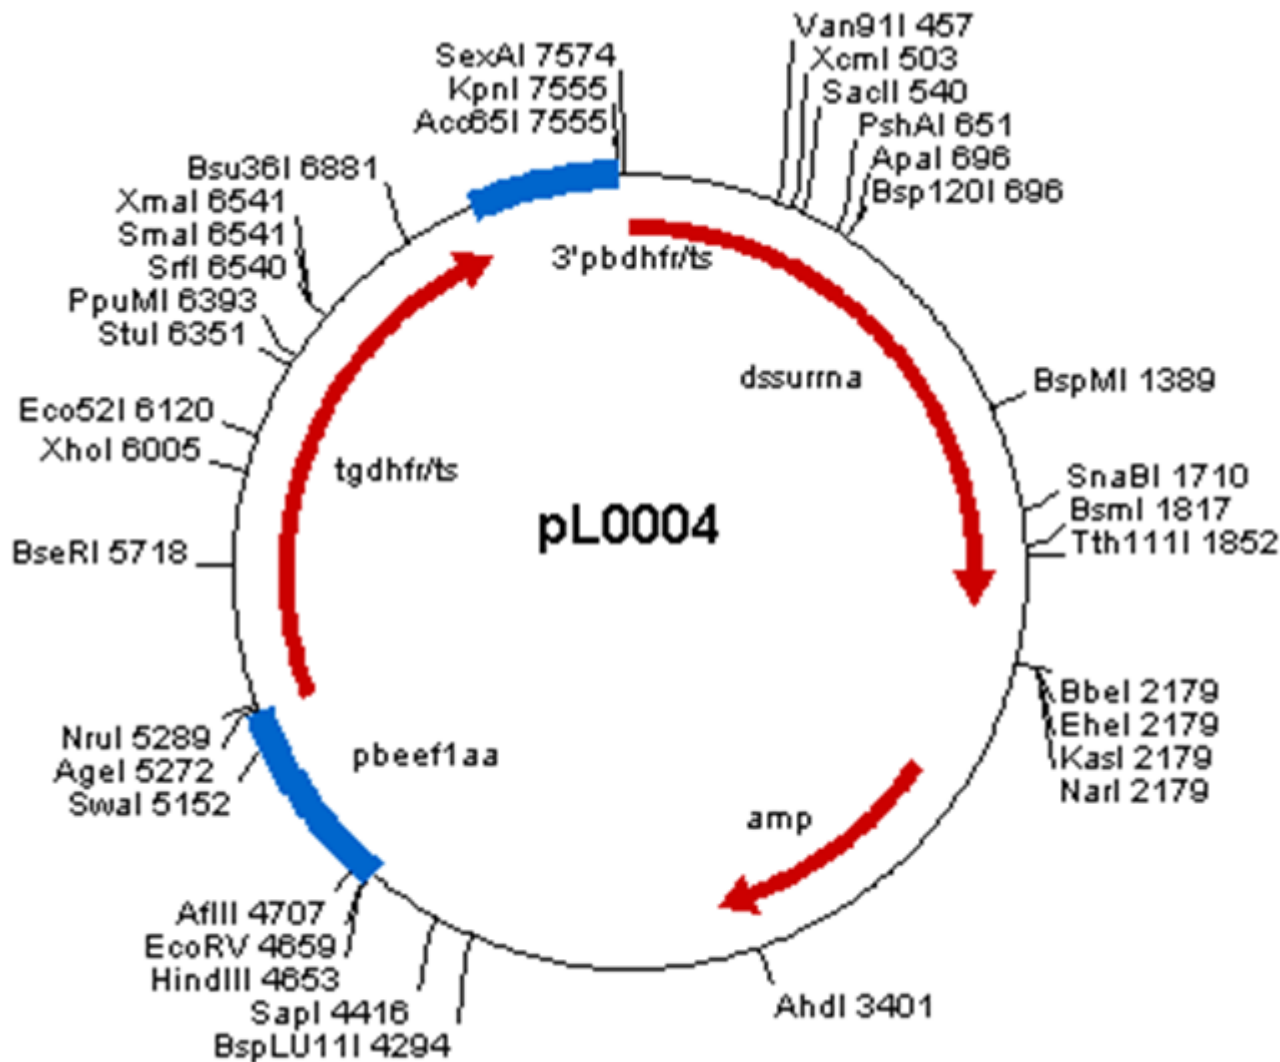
SexAI 7574
KpnI 7555
Acc65I 7555
Van91I 457
XcmI 503
SacII 540
PshAI 651
ApaI 696
Bsp120I 696
Bsu36I 6881
XmaI 6541
SmaI 6541
SrfI 6540
PpuMI 6393
StuI 6351
3'pbdhfr/ts
dssurrna
BspMI 1389
Eco52I 6120
XhoI 6005
tgdhfr/ts
SnaBI 1710
BsmI 1817
Tth111I 1852
pL0004
BseRI 5718
BbeI 2179
EheI 2179
KasI 2179
NarI 2179
NruI 5289
AgeI 5272
SwaI 5152
pbeef1aa
amp
AflII 4707
EcoRV 4659
HindIII 4653
SapI 4416
BspLU11I 4294
AhdI 3401